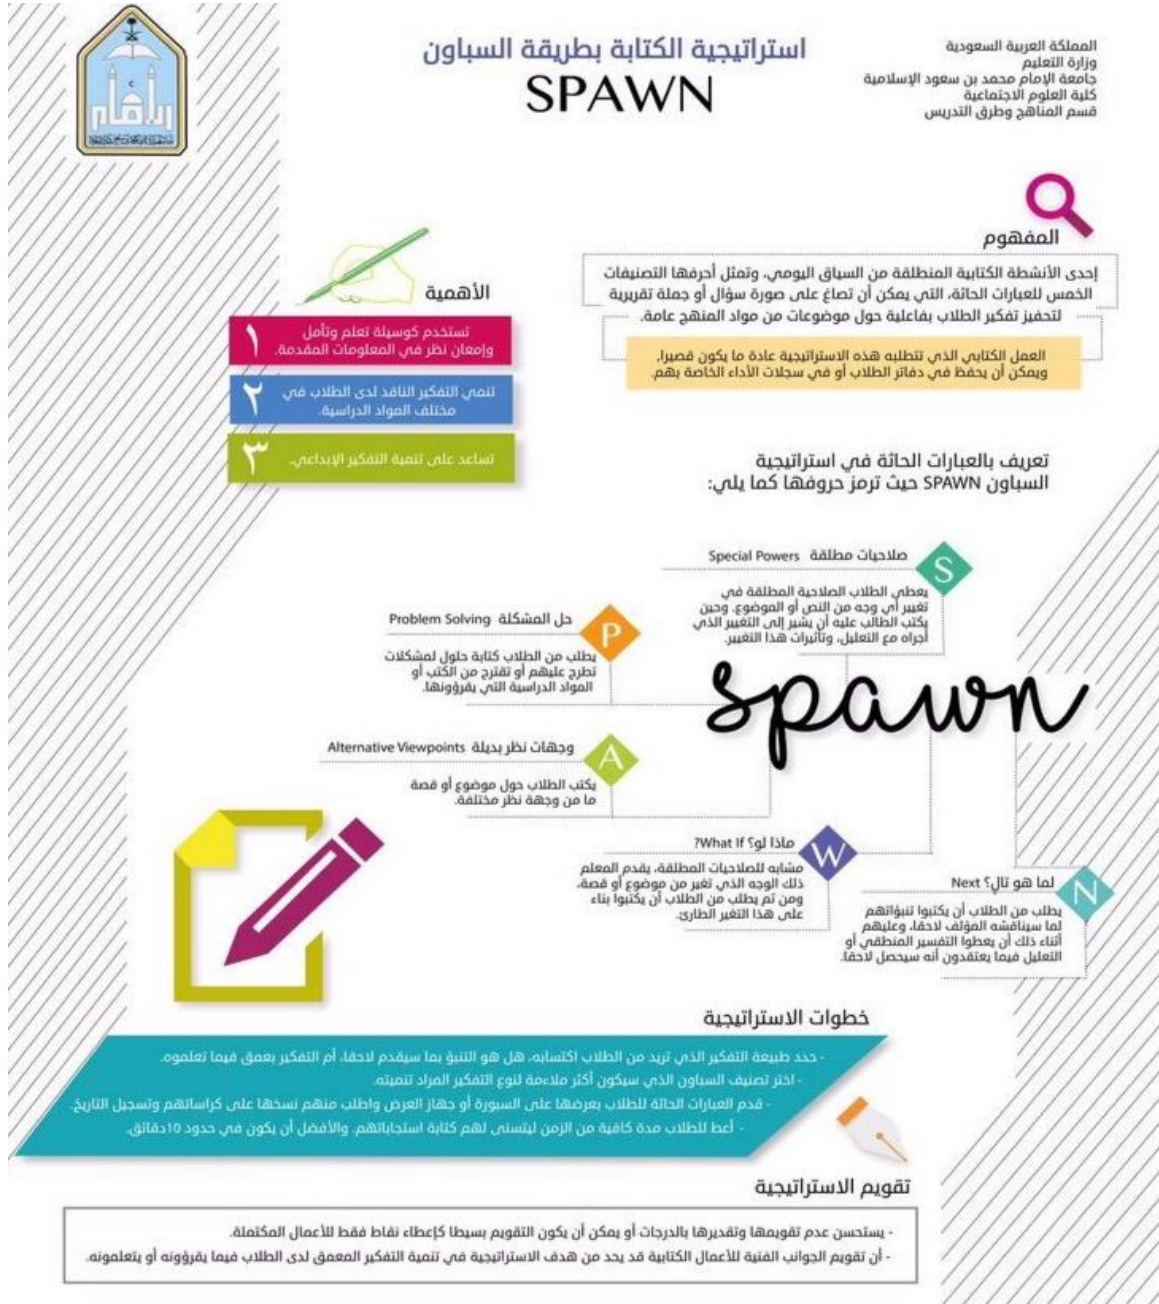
المملكة العربية السعودية
وزارة التعليم
جامعة الإمام محمد بن سعود الإسلامية
كلية العلوم الاجتماعية
قسم المناهج وطرق التدريس

استراتيجية الكتابة بطريقة السباون
SPAWN

المفهوم

إحدى الأنشطة الكتابية المنطلقة من السياق اليومي، وتمثل أحرفها التصنيفات الخمس للعبارات الحاثة، التي يمكن أن تصاغ على صورة سؤال أو جملة تقريرية لتحفيز تفكير الطلاب بفاعلية حول موضوعات من مواد المنهج عامة.

العمل الكتابي الذي تتطلبه هذه الاستراتيجية عادة ما يكون قصيرا، ويمكن أن يحفظ في دفاتر الطلاب أو في سجلات الأداء الخاصة بهم.

الأهمية

١ تستخدم كوسيلة تعلم وتأمل وإمعان نظر في المعلومات المقدمة.

٢ تنمي التفكير الناقد لدى الطلاب في مختلف المواد الدراسية.

٣ تساعد على تنمية التفكير الإبداعي.

تعريف بالعبارات الحاثة في استراتيجية السباون SPAWN حيث ترمز حروفها كما يلي:

S صلاحيات مطلقة Special Powers
يعطى الطلاب الصلاحية المطلقة في تغيير أي وجه من النص أو الموضوع، وحين يكتب الطالب عليه أن يشير إلى التغيير الذي أجراه مع التعليل، وتأثيرات هذا التغيير.

P حل المشكلة Problem Solving
يطلب من الطلاب كتابة حلول لمشكلات تطرح عليهم أو تقترح من الكتب أو المواد الدراسية التي يقرؤونها.

spawn

A وجهات نظر بديلة Alternative Viewpoints
يكتب الطلاب حول موضوع أو قصة ما من وجهة نظر مختلفة.

W ماذا لو؟ What If?
مشابه للصلاحيات المطلقة، يقدم المعلم ذلك الوجه الذي تغير من موضوع أو قصة، ومن ثم يطلب من الطلاب أن يكتبوا بناء على هذا التغير الطارئ.

N لما هو تال؟ Next
يطلب من الطلاب أن يكتبوا تنبؤاتهم لما سيناقشه المؤلف لاحقا، وعليهم أثناء ذلك أن يعطوا التفسير المنطقي أو التعليل فيما يعتقدون أنه سيحصل لاحقا.

خطوات الاستراتيجية

- حدد طبيعة التفكير الذي تريد من الطلاب اكتسابه، هل هو التنبؤ بما سيقدم لاحقا، أم التفكير بعمق فيما تعلموه.
- اختر تصنيف السباون الذي سيكون أكثر ملاءمة لنوع التفكير المراد تنميته.
- قدم العبارات الحاثة للطلاب بعرضها على السبورة أو جهاز العرض واطلب منهم نسخها على كراساتهم وتسجيل التاريخ.
- أعط للطلاب مدة كافية من الزمن ليتسنى لهم كتابة استجاباتهم، والأفضل أن يكون في حدود ١٠دقائق.

تقويم الاستراتيجية

- يستحسن عدم تقويمها وتقديرها بالدرجات أو يمكن أن يكون التقويم بسيطا كإعطاء نقاط فقط للأعمال المكتملة.
- أن تقويم الجوانب الفنية للأعمال الكتابية قد يحد من هدف الاستراتيجية في تنمية التفكير المعمق لدى الطلاب فيما يقرؤونه أو يتعلمونه.